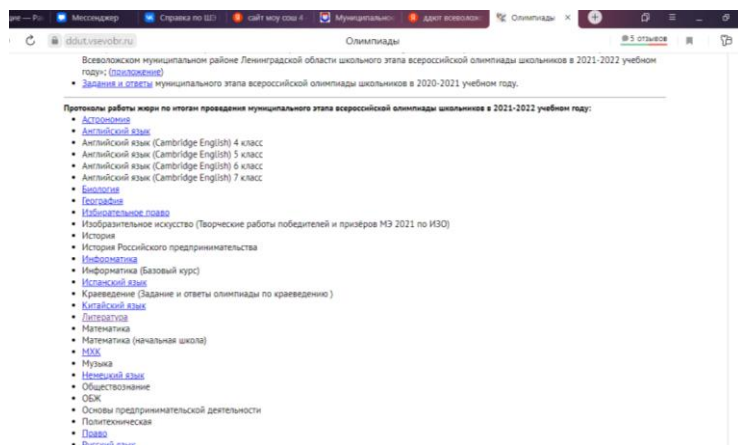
ние — Ра | Мессенджер | Справка по ШЗ | сайт моу сош 4 | Муниципально | дают всеволож | Олимпиады ×

ddut.vsevobr.ru Олимпиады 5 отзывов

Всеволожском муниципальном районе Ленинградской области школьного этапа всероссийской олимпиады школьников в 2021-2022 учебном году»; (приложение)

• Задания и ответы муниципального этапа всероссийской олимпиады школьников в 2020-2021 учебном году.

Протоколы работы жюри по итогам проведения муниципального этапа всероссийской олимпиады школьников в 2021-2022 учебном году:

• Астрономия
• Английский язык
• Английский язык (Cambridge English) 4 класс
• Английский язык (Cambridge English) 5 класс
• Английский язык (Cambridge English) 6 класс
• Английский язык (Cambridge English) 7 класс
• Биология
• География
• Избирательное право
• Изобразительное искусство (Творческие работы победителей и призёров МЭ 2021 по ИЗО)
• История
• История Российского предпринимательства
• Информатика
• Информатика (Базовый курс)
• Испанский язык
• Краеведение (Задание и ответы олимпиады по краеведению )
• Китайский язык
• Литература
• Математика
• Математика (начальная школа)
• МХК
• Музыка
• Немецкий язык
• Обществознание
• ОБЖ
• Основы предпринимательской деятельности
• Политехническая
• Право
• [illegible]